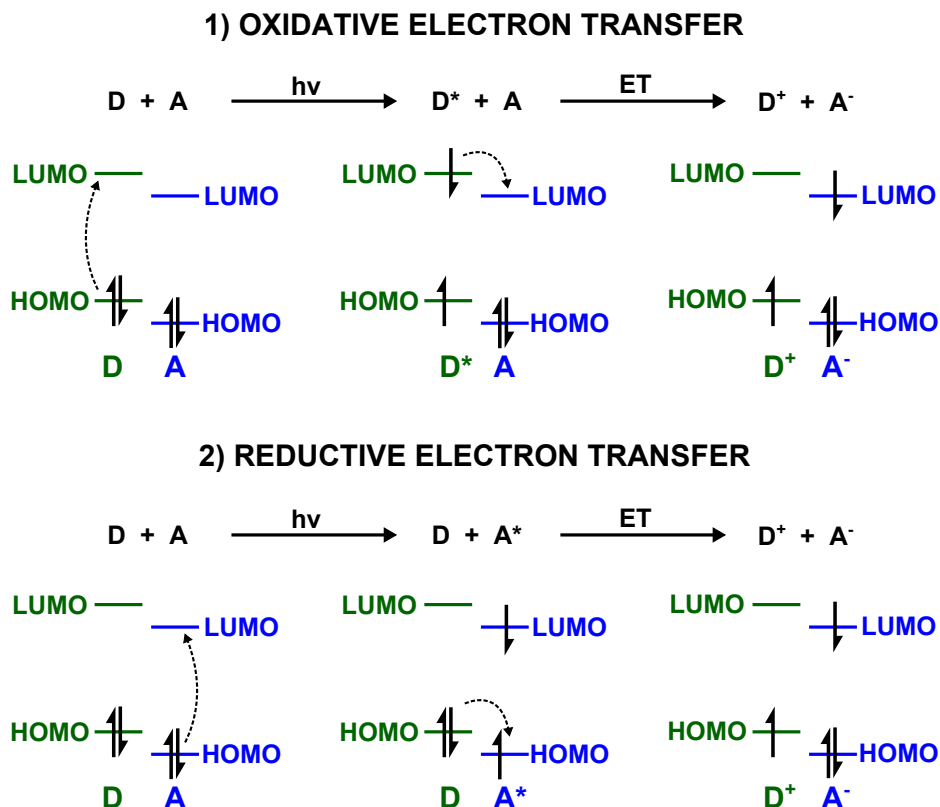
1) OXIDATIVE ELECTRON TRANSFER

D + A $\xrightarrow{hv}$ D* + A $\xrightarrow{ET}$ $D^+$ + $A^-$

LUMO LUMO LUMO LUMO LUMO LUMO

HOMO HOMO HOMO HOMO HOMO HOMO

D A D* A $D^+$ $A^-$

2) REDUCTIVE ELECTRON TRANSFER

D + A $\xrightarrow{hv}$ D + A* $\xrightarrow{ET}$ $D^+$ + $A^-$

LUMO LUMO LUMO LUMO LUMO LUMO

HOMO HOMO HOMO HOMO HOMO HOMO

D A D A* $D^+$ $A^-$